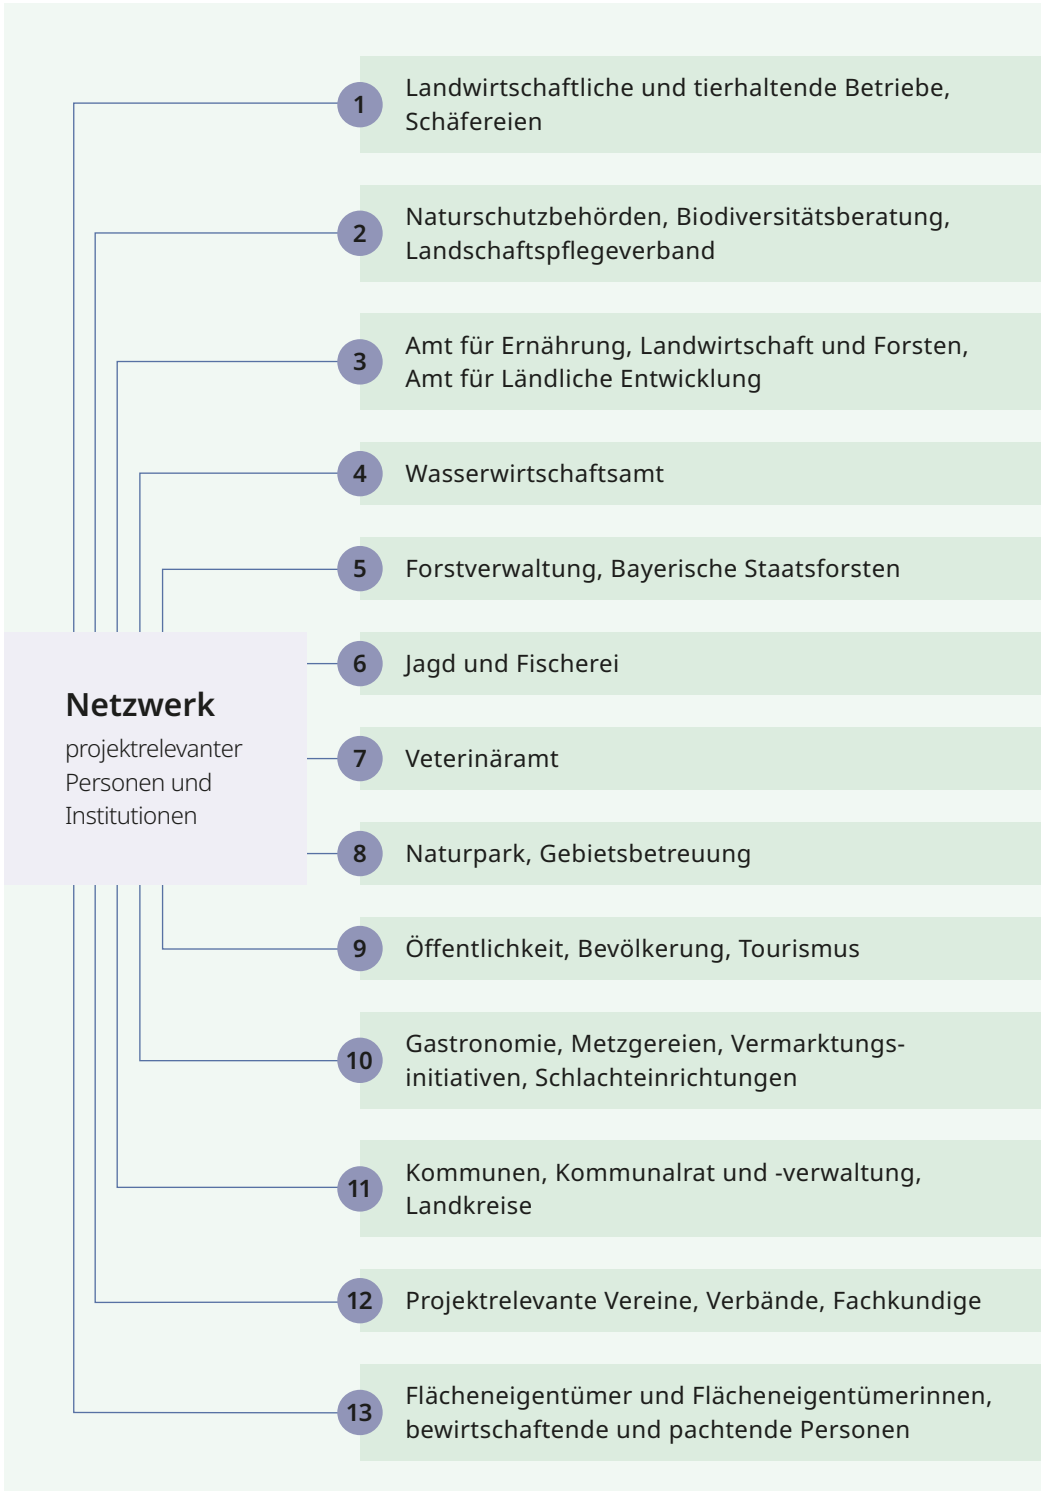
Netzwerk
projektrelevanter Personen und Institutionen

1 Landwirtschaftliche und tierhaltende Betriebe, Schäfereien

2 Naturschutzbehörden, Biodiversitätsberatung, Landschaftspflegeverband

3 Amt für Ernährung, Landwirtschaft und Forsten, Amt für Ländliche Entwicklung

4 Wasserwirtschaftsamt

5 Forstverwaltung, Bayerische Staatsforsten

6 Jagd und Fischerei

7 Veterinäramt

8 Naturpark, Gebietsbetreuung

9 Öffentlichkeit, Bevölkerung, Tourismus

10 Gastronomie, Metzgereien, Vermarktungsinitiativen, Schlachteinrichtungen

11 Kommunen, Kommunalrat und -verwaltung, Landkreise

12 Projektrelevante Vereine, Verbände, Fachkundige

13 Flächeneigentümer und Flächeneigentümerinnen, bewirtschaftende und pachtende Personen